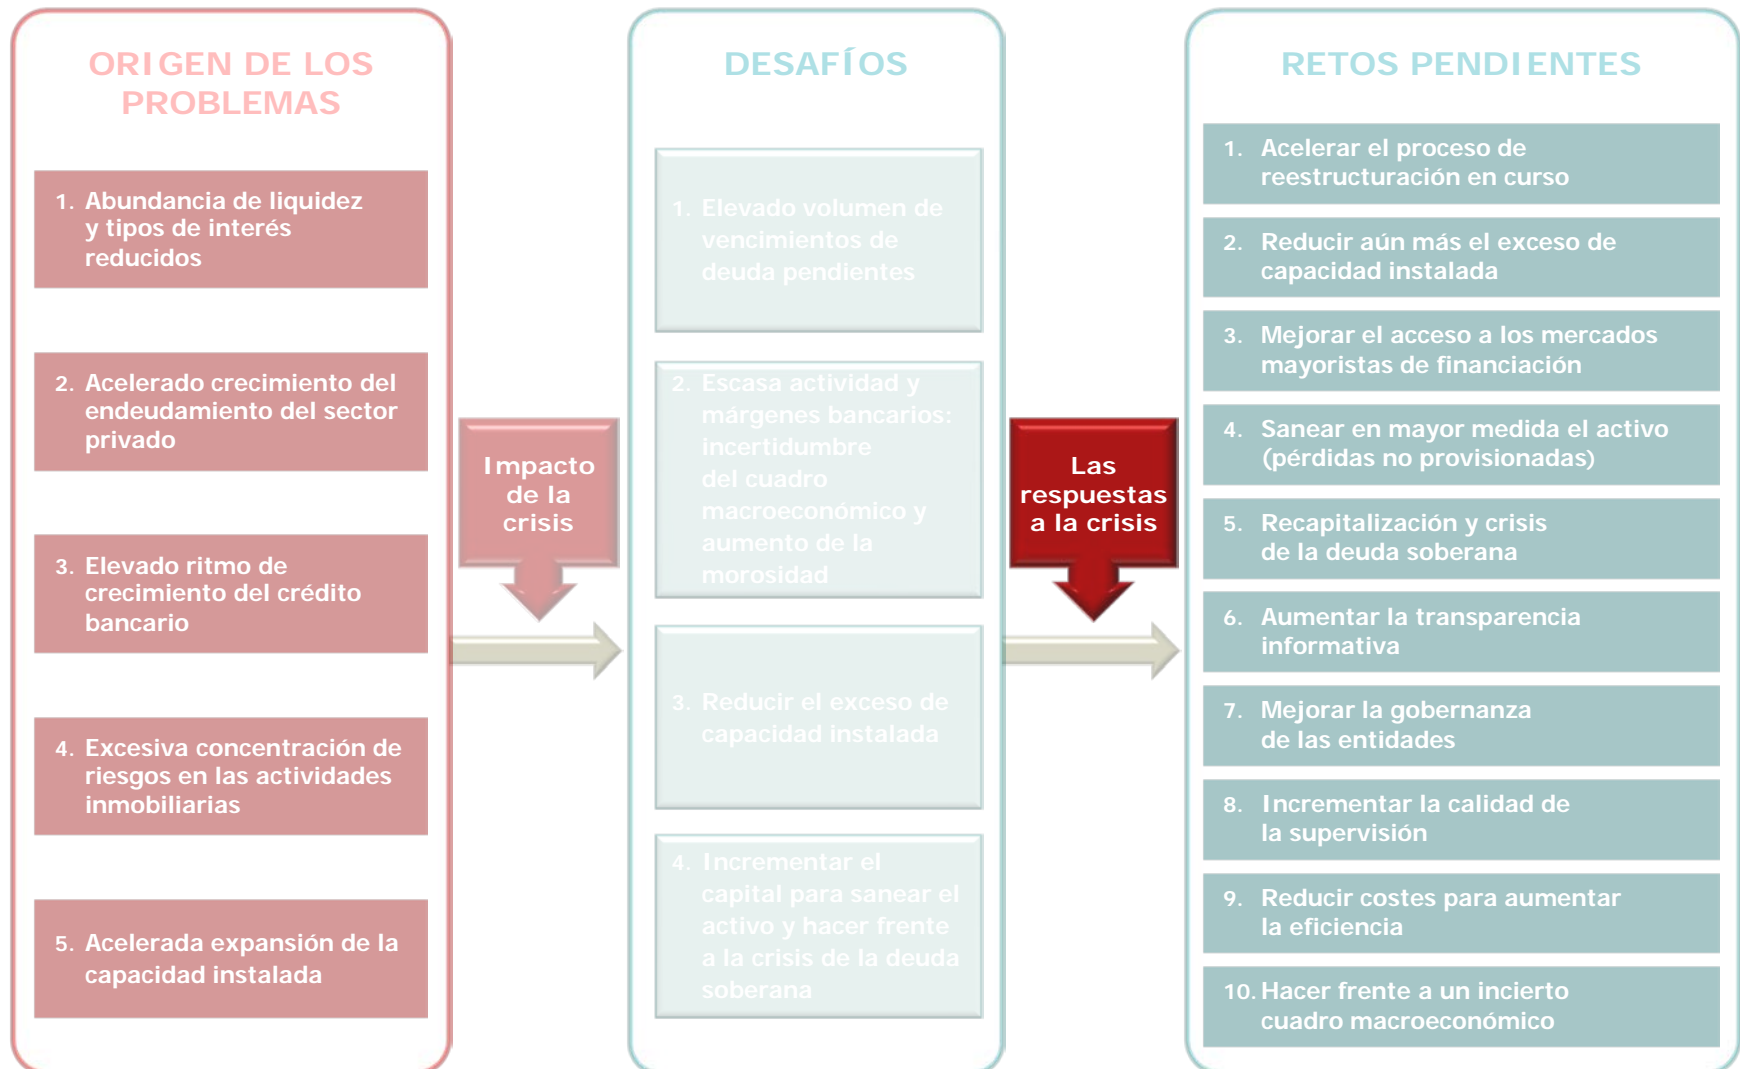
ORIGEN DE LOS PROBLEMAS

1. Abundancia de liquidez y tipos de interés reducidos

2. Acelerado crecimiento del endeudamiento del sector privado

3. Elevado ritmo de crecimiento del crédito bancario

4. Excesiva concentración de riesgos en las actividades inmobiliarias

5. Acelerada expansión de la capacidad instalada

Impacto de la crisis

DESAFÍOS

1. Elevado volumen de vencimientos de deuda pendientes

2. Escasa actividad y márgenes bancarios: incertidumbre del cuadro macroeconómico y aumento de la morosidad

3. Reducir el exceso de capacidad instalada

4. Incrementar el capital para sanear el activo y hacer frente a la crisis de la deuda soberana

Las respuestas a la crisis

RETOS PENDIENTES

1. Acelerar el proceso de reestructuración en curso

2. Reducir aún más el exceso de capacidad instalada

3. Mejorar el acceso a los mercados mayoristas de financiación

4. Sanear en mayor medida el activo (pérdidas no provisionadas)

5. Recapitalización y crisis de la deuda soberana

6. Aumentar la transparencia informativa

7. Mejorar la gobernanza de las entidades

8. Incrementar la calidad de la supervisión

9. Reducir costes para aumentar la eficiencia

10. Hacer frente a un incierto cuadro macroeconómico